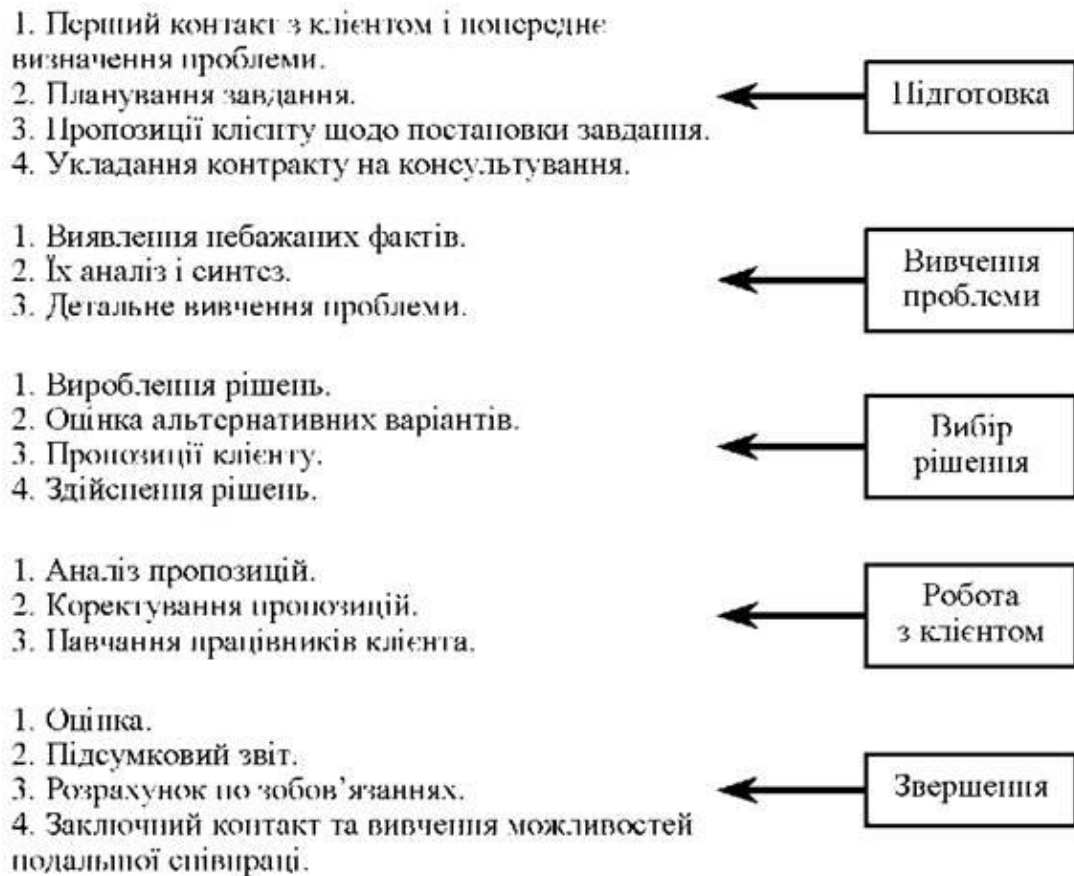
1. Перший контакт з клієнтом і попереднє визначення проблеми.
2. Планування завдання.
3. Пропозиції клієнту щодо постановки завдання.
4. Укладання контракту на консультування.

Підготовка

1. Виявлення небажаних фактів.
2. Їх аналіз і синтез.
3. Детальне вивчення проблеми.

Вивчення проблеми

1. Вироблення рішень.
2. Оцінка альтернативних варіантів.
3. Пропозиції клієнту.
4. Здійснення рішень.

Вибір рішення

1. Аналіз пропозицій.
2. Коректування пропозицій.
3. Навчання працівників клієнта.

Робота з клієнтом

1. Оцінка.
2. Підсумковий звіт.
3. Розрахунок по зобов'язаннях.
4. Заключний контакт та вивчення можливостей подальшої співпраці.

Звершення